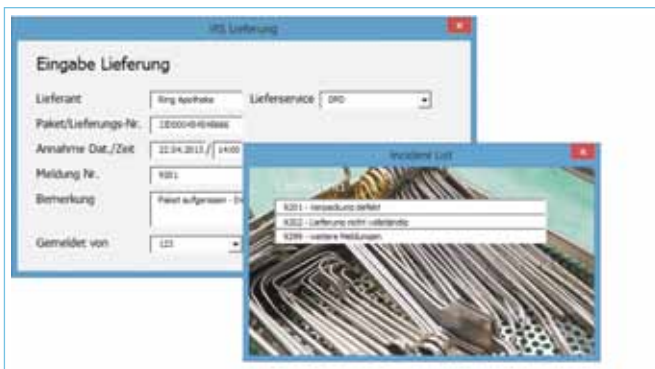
IRS Lieferung

Eingabe Lieferung

Lieferant
Ring Apotheke
Lieferservice
DPD
Paket/Lieferungs-Nr.
1850004848484
Annahme Dat./Zeit
22.04.2013 / 14:00
Meldung Nr.
9201
Bemerkung
Paket aufgerissen - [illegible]
Gemeldet von
123

Incident List

9201 - Verpackung defekt
9202 - Lieferung nicht vollständig
9299 - weitere Meldungen